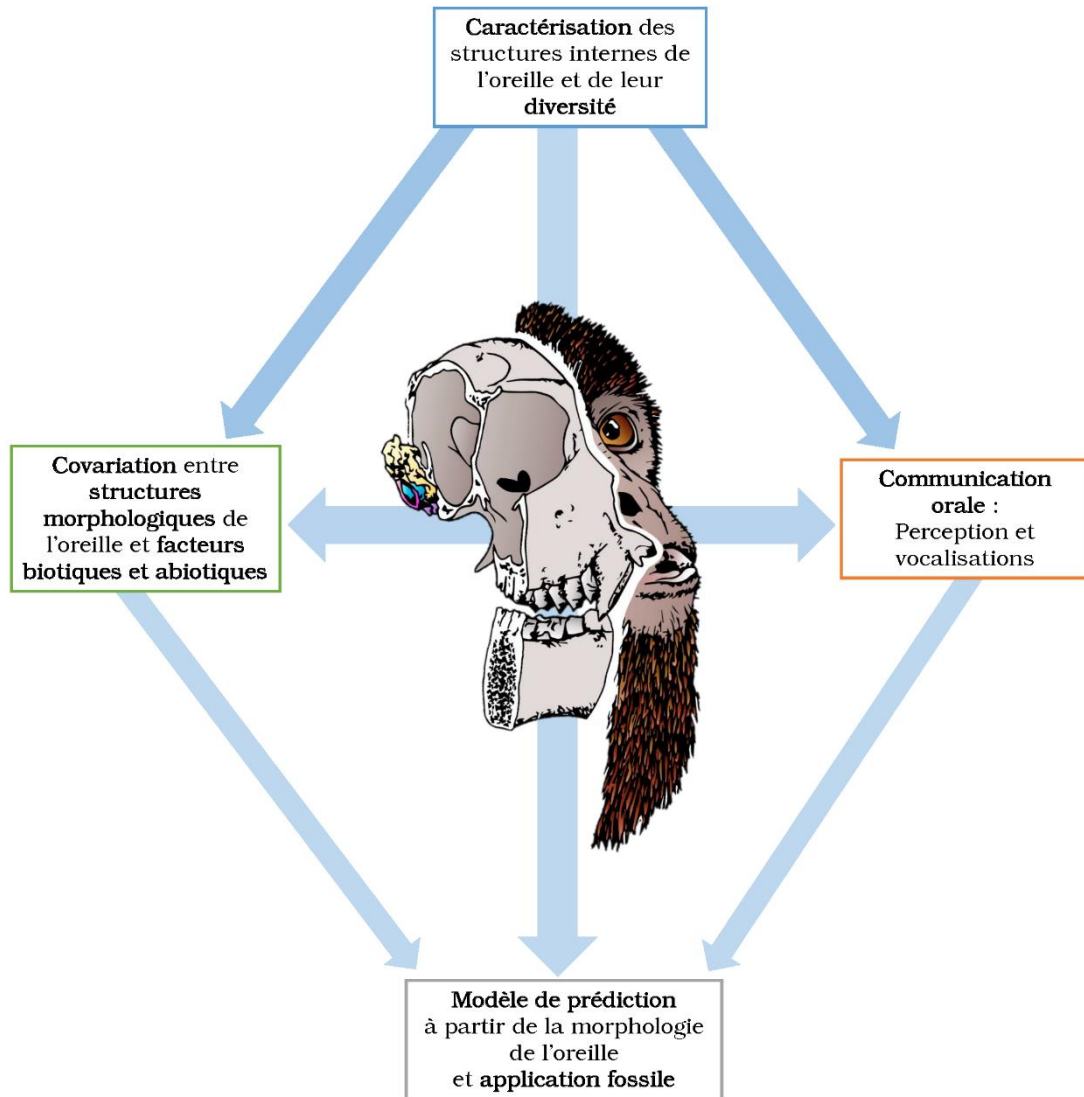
Caractérisation des structures internes de l'oreille et de leur diversité

Covariation entre structures morphologiques de l'oreille et facteurs biotiques et abiotiques

Communication orale : Perception et vocalisations

Modèle de prédiction à partir de la morphologie de l'oreille et application fossile